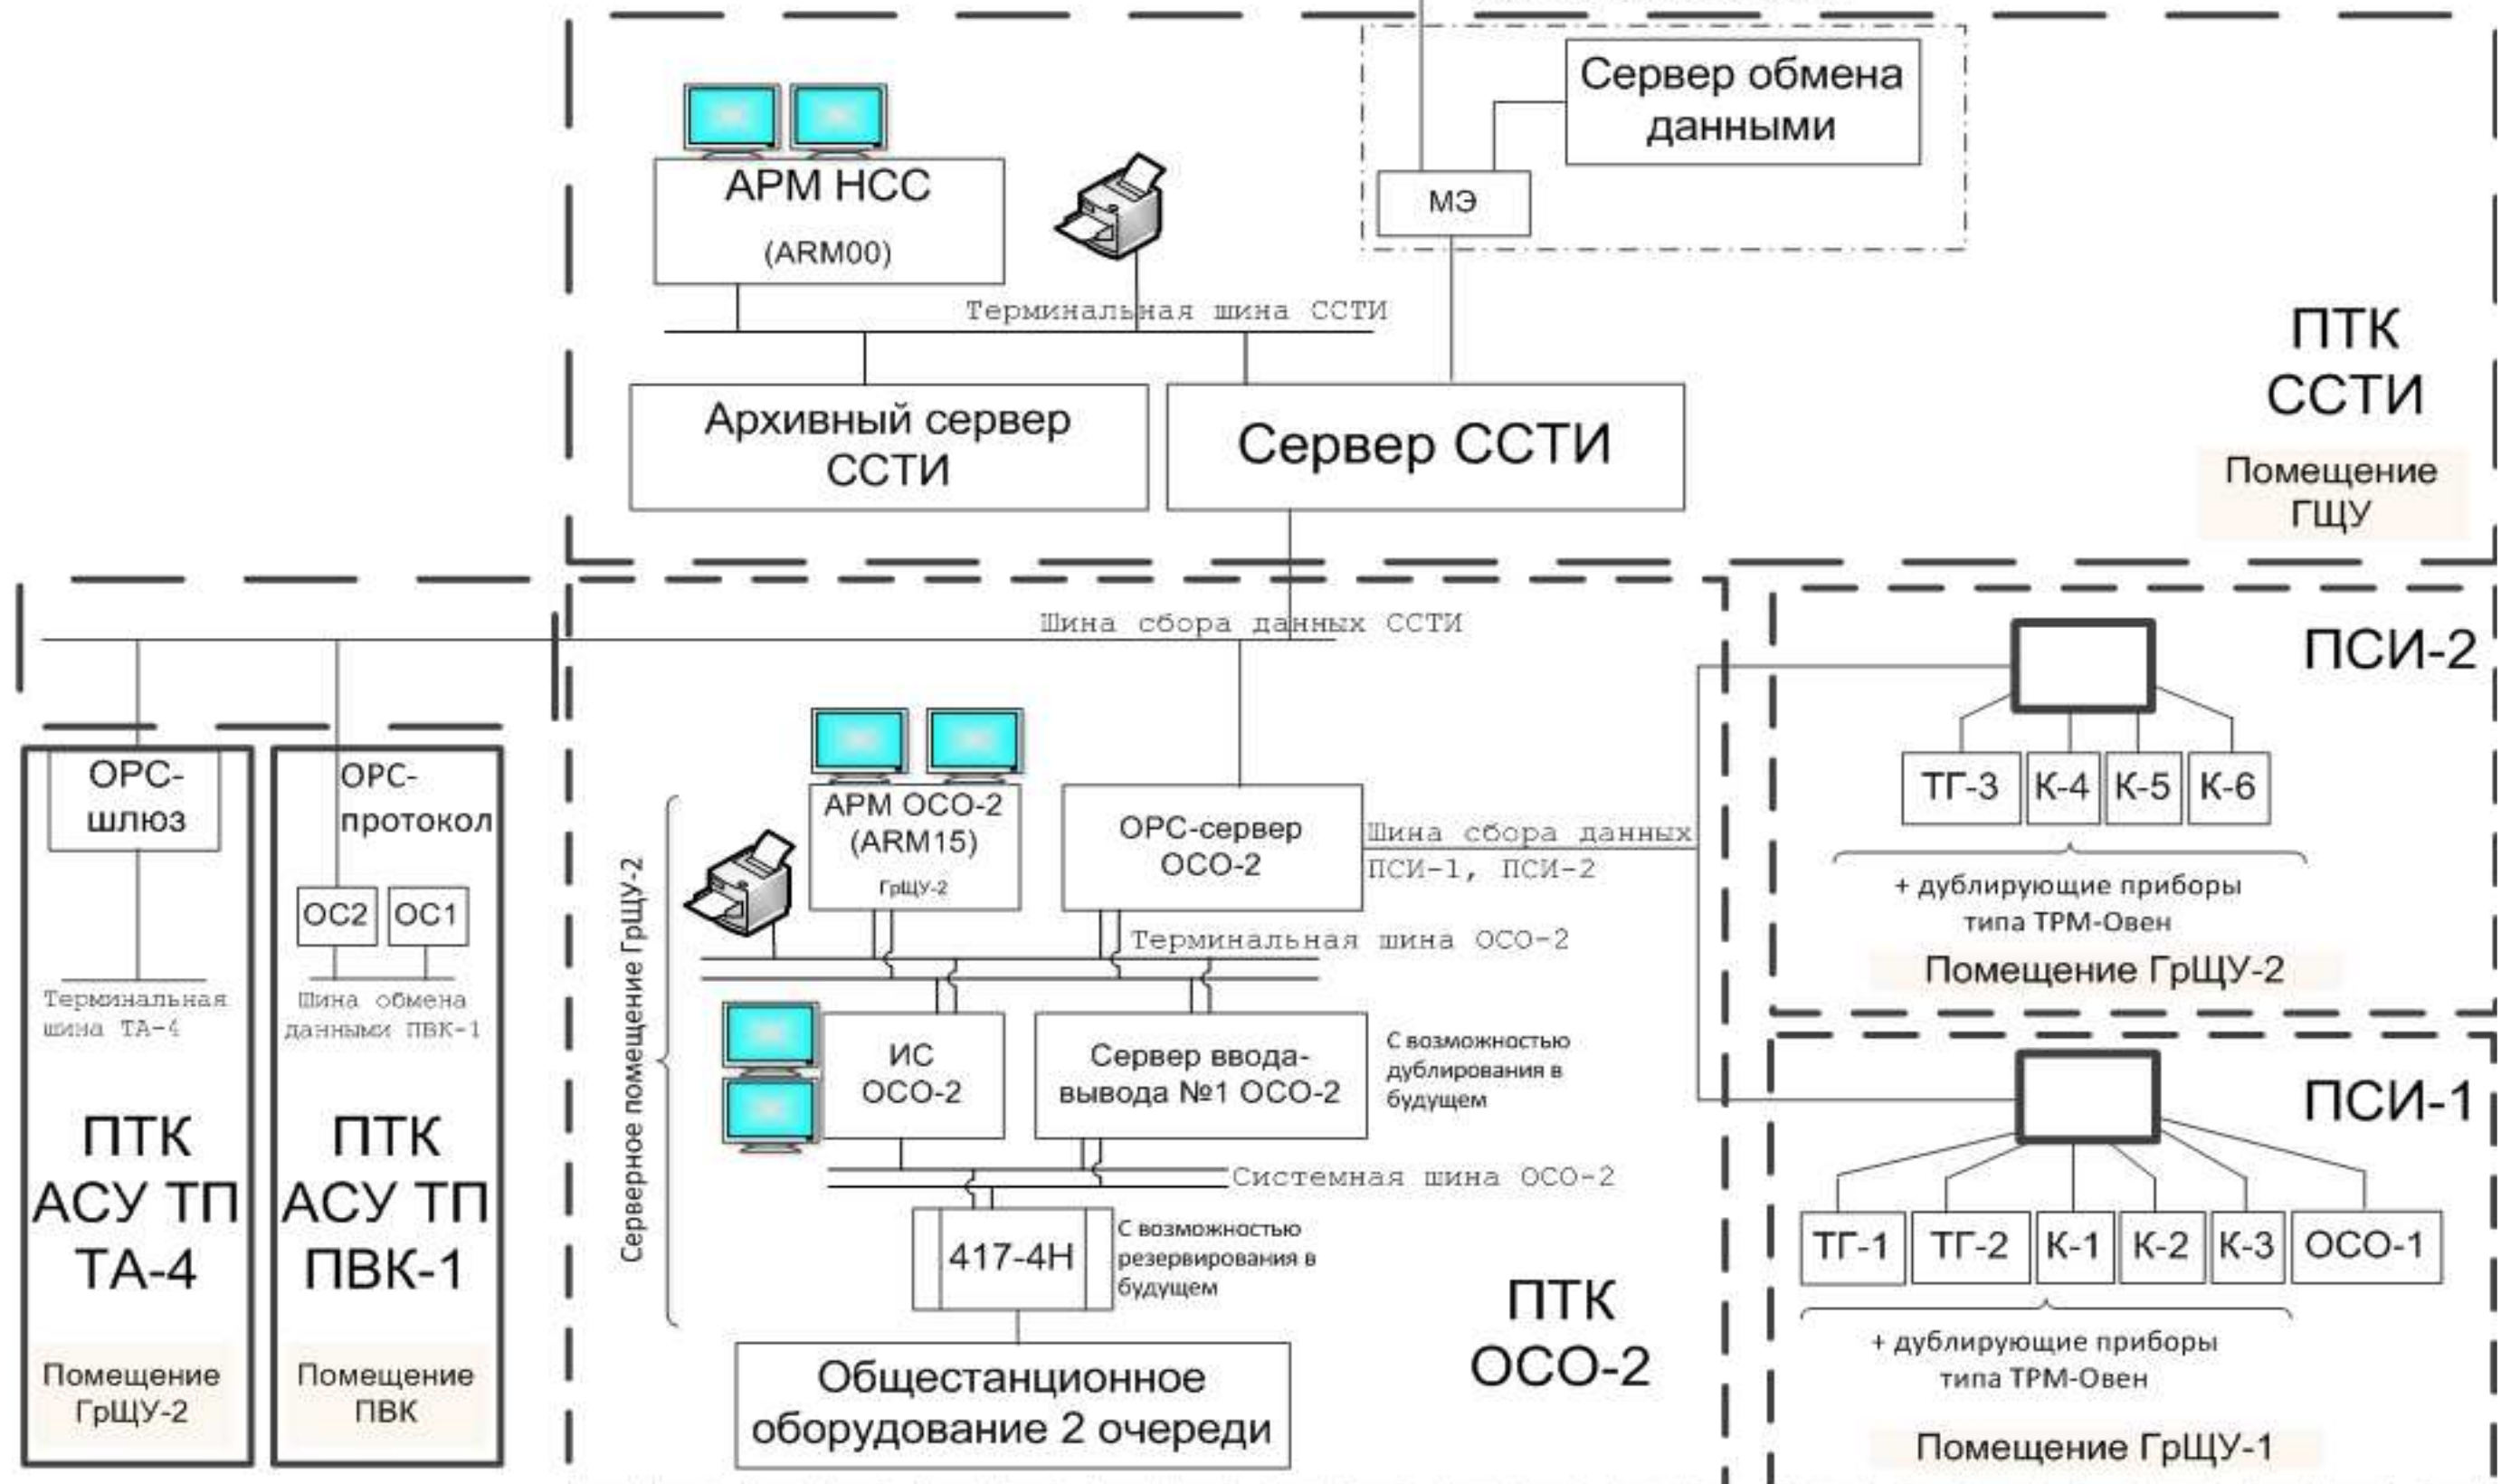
Сервер обмена данными

МЭ

АРМ НСС
(ARM00)

Терминальная шина ССТИ

Архивный сервер ССТИ

Сервер ССТИ

ПТК ССТИ

Помещение ГЩУ

Шина сбора данных ССТИ

ПСИ-2

ТГ-3 | К-4 | К-5 | К-6

+ дублирующие приборы типа ТРМ-Овен

Помещение ГрЩУ-2

OPC-шлюз

OPC-протокол

ОС2 | ОС1

Терминальная шина ТА-4

Шина обмена данными ПВК-1

ПТК АСУ ТП ТА-4

Помещение ГрЩУ-2

ПТК АСУ ТП ПВК-1

Помещение ПВК

Серверное помещение ГрЩУ-2

АРМ ОСО-2
(ARM15)
ГрЩУ-2

OPC-сервер ОСО-2

Шина сбора данных ПСИ-1, ПСИ-2

Терминальная шина ОСО-2

ИС ОСО-2

Сервер ввода-вывода №1 ОСО-2

С возможностью дублирования в будущем

Системная шина ОСО-2

417-4Н

С возможностью резервирования в будущем

ПТК ОСО-2

Общестанционное оборудование 2 очереди

ПСИ-1

ТГ-1 | ТГ-2 | К-1 | К-2 | К-3 | ОСО-1

+ дублирующие приборы типа ТРМ-Овен

Помещение ГрЩУ-1